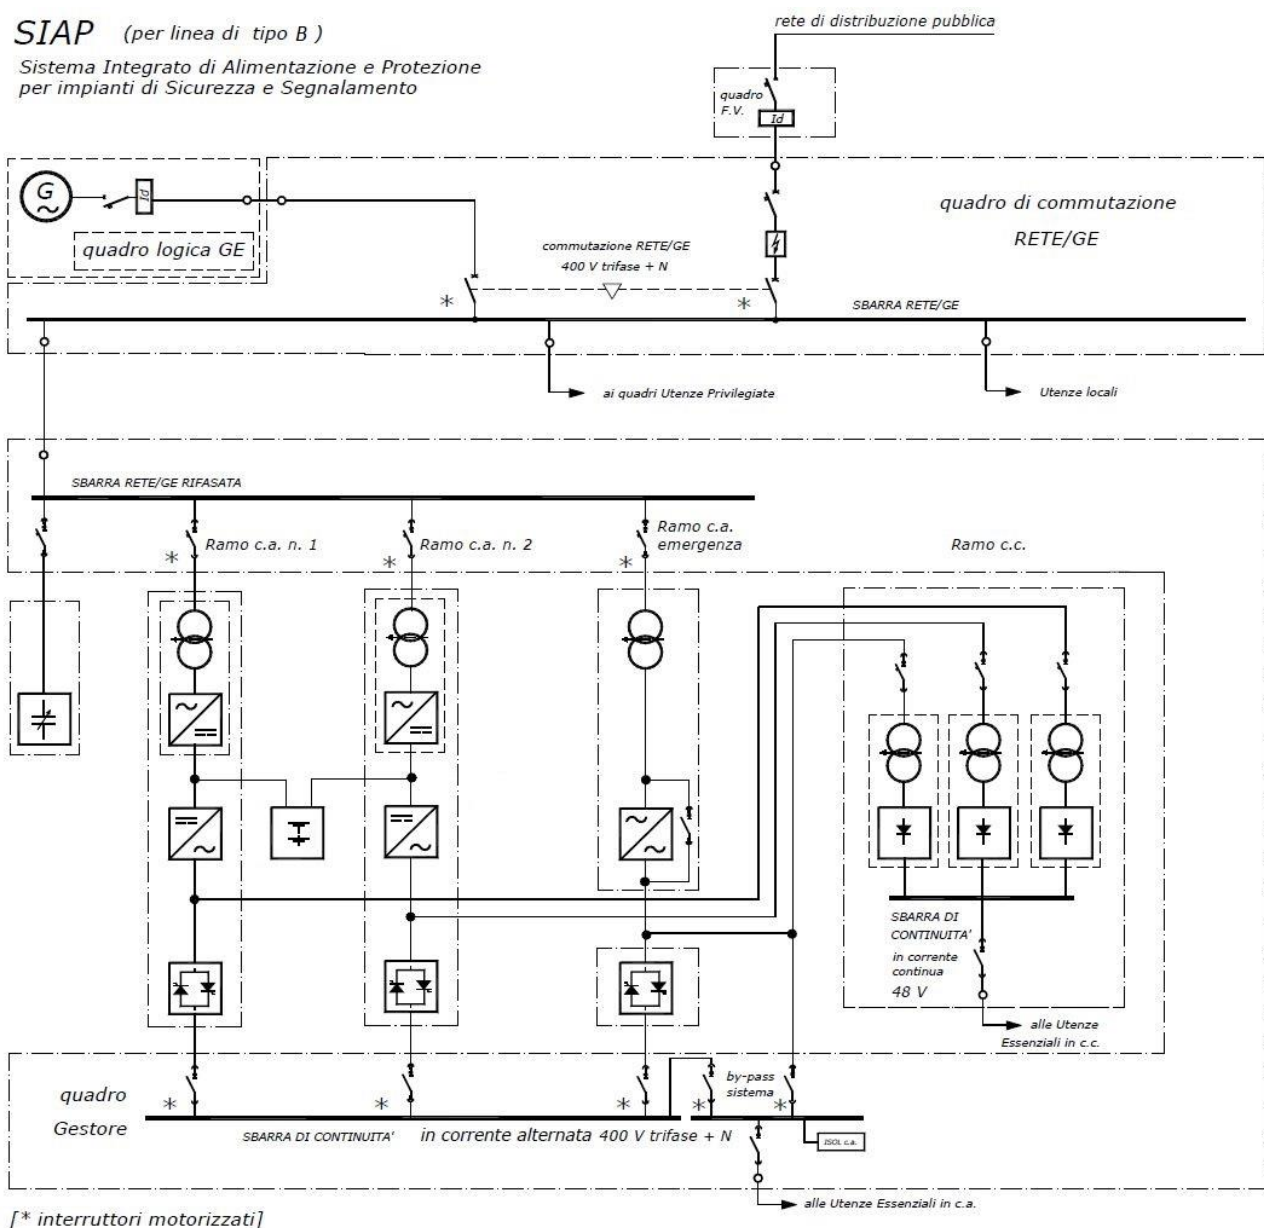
SIAP (per linea di tipo B )

Sistema Integrato di Alimentazione e Protezione per impianti di Sicurezza e Segnalamento

rete di distribuzione pubblica

quadro F.V.

Id

G

Id

quadro logica GE

quadro di commutazione

RETE/GE

commutazione RETE/GE 400 V trifase + N

*

*

SBARRA RETE/GE

ai quadri Utenze Privilegiate

Utenze locali

SBARRA RETE/GE RIFASATA

Ramo c.a. n. 1

Ramo c.a. n. 2

Ramo c.a. emergenza

Ramo c.c.

*

*

*

SBARRA DI CONTINUITA'

in corrente continua

48 V

alle Utenze Essenziali in c.c.

quadro

Gestore

by-pass sistema

*

*

*

*

*

SBARRA DI CONTINUITA'

in corrente alternata 400 V trifase + N

ISOL c.a.

alle Utenze Essenziali in c.a.

[* interruttori motorizzati]